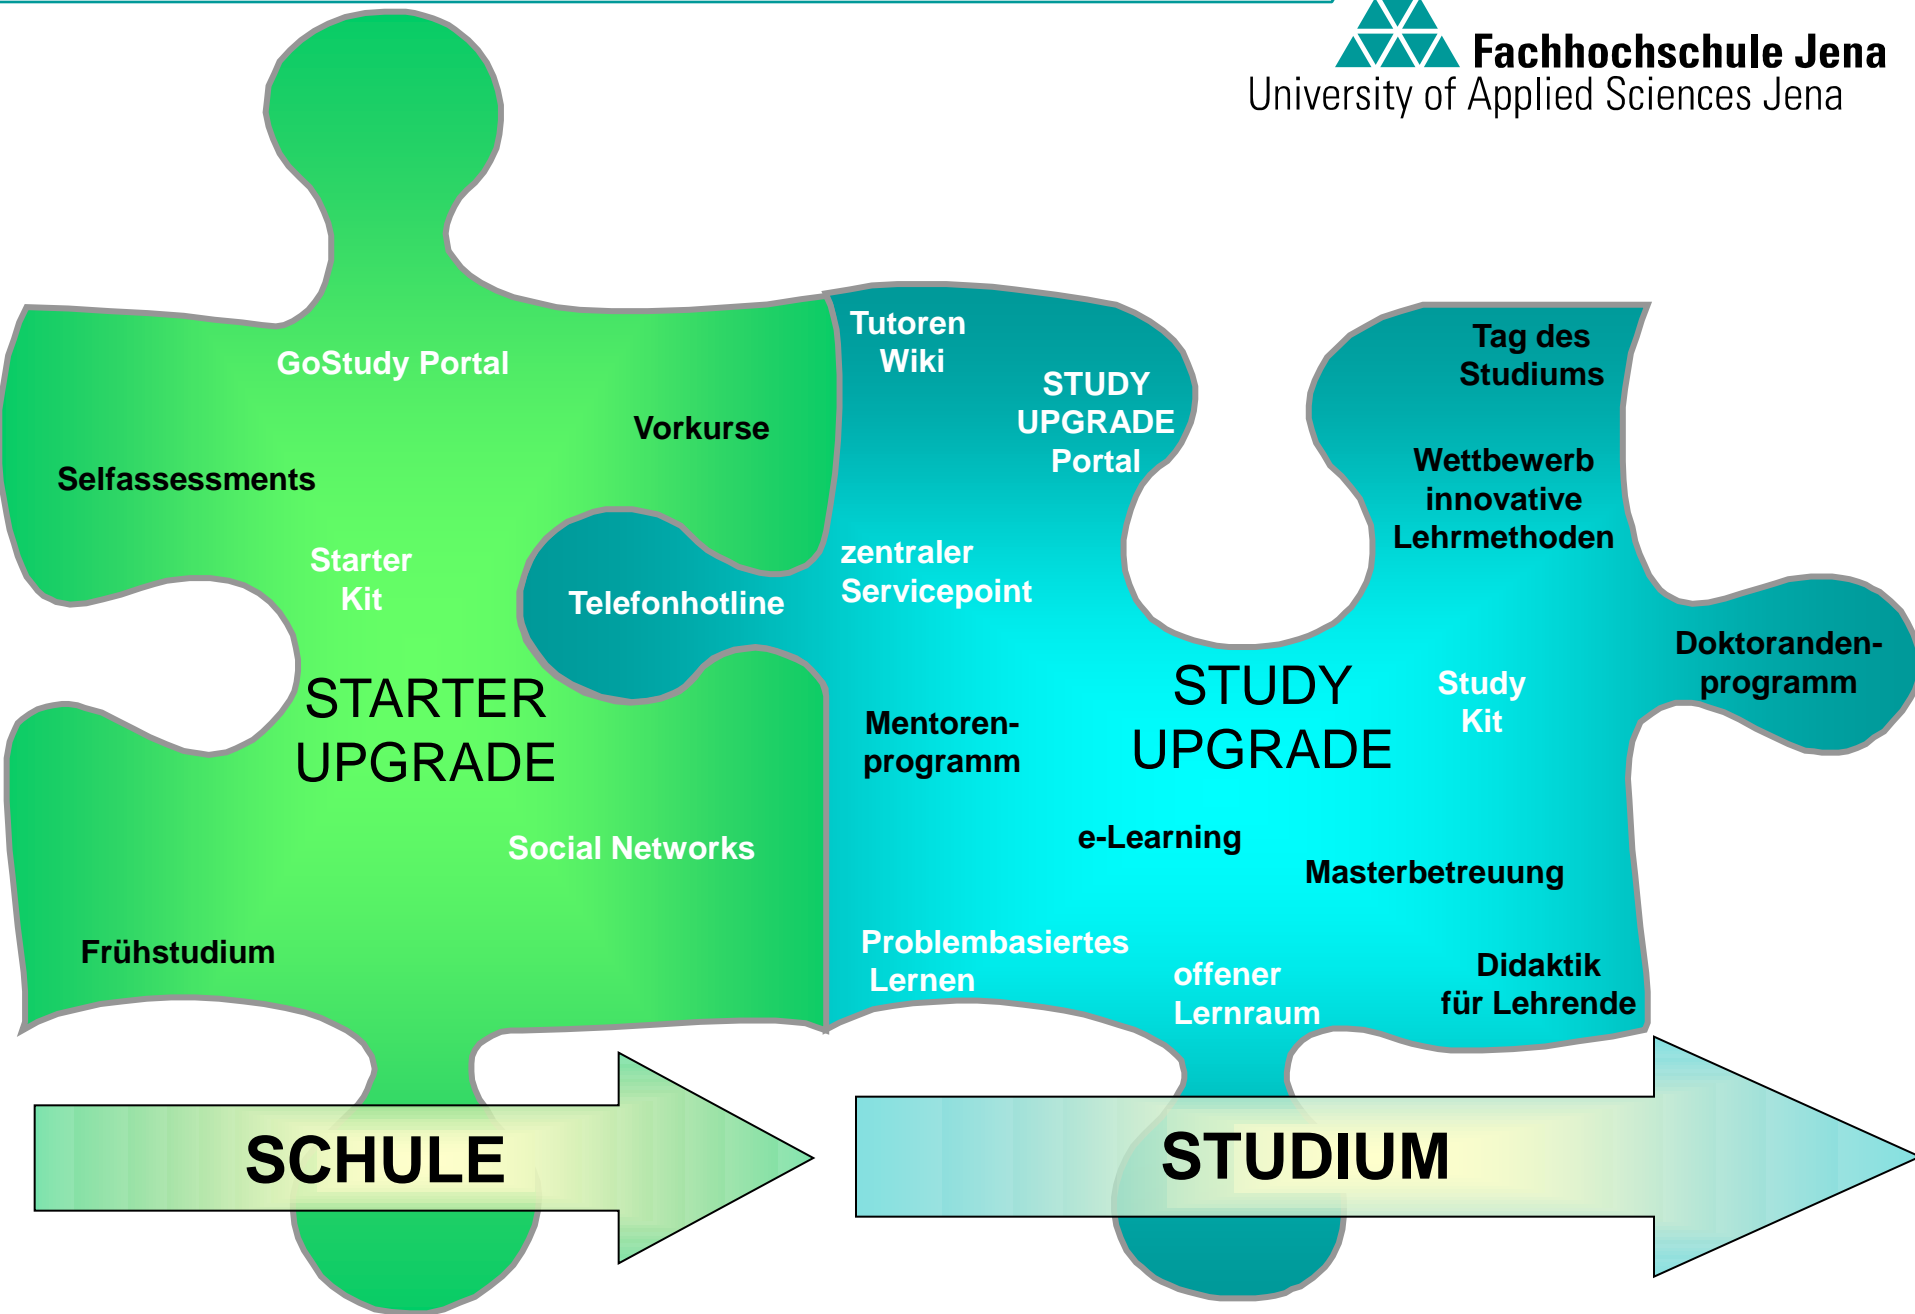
Fachhochschule Jena
University of Applied Sciences Jena

GoStudy Portal

Vorkurse

Selfassessments

Starter Kit

Telefonhotline

STARTER UPGRADE

Social Networks

Frühstudium

Tutoren Wiki

STUDY UPGRADE Portal

Tag des Studiums

Wettbewerb innovative Lehrmethoden

zentraler Servicepoint

Doktoranden-programm

STUDY UPGRADE

Study Kit

Mentoren-programm

e-Learning

Masterbetreuung

Problembasiertes Lernen

offener Lernraum

Didaktik für Lehrende

SCHULE

STUDIUM